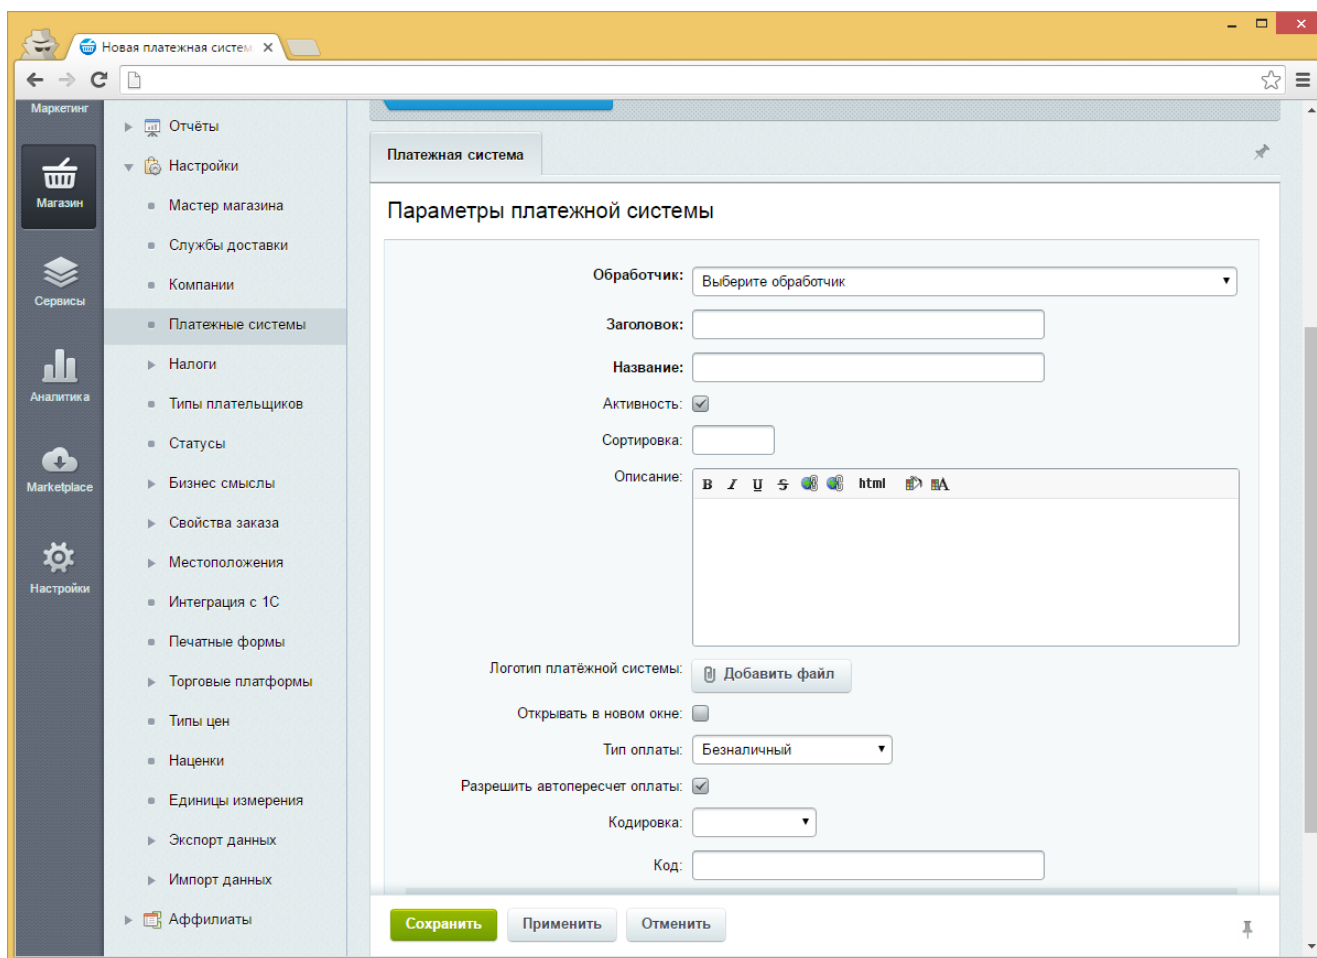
Новая платежная систем ×

Маркетинг

Магазин

Сервисы

Аналитика

Marketplace

Настройки

Отчёты
Настройки
Мастер магазина
Службы доставки
Компании
Платежные системы
Налоги
Типы плательщиков
Статусы
Бизнес смыслы
Свойства заказа
Местоположения
Интеграция с 1С
Печатные формы
Торговые платформы
Типы цен
Наценки
Единицы измерения
Экспорт данных
Импорт данных
Аффилиаты

Платежная система

Параметры платежной системы

Обработчик: Выберите обработчик
Заголовок:
Название:
Активность:
Сортировка:
Описание: B I U S html
Логотип платёжной системы: Добавить файл
Открывать в новом окне:
Тип оплаты: Безналичный
Разрешить автопересчет оплаты:
Кодировка:
Код:

Сохранить Применить Отменить